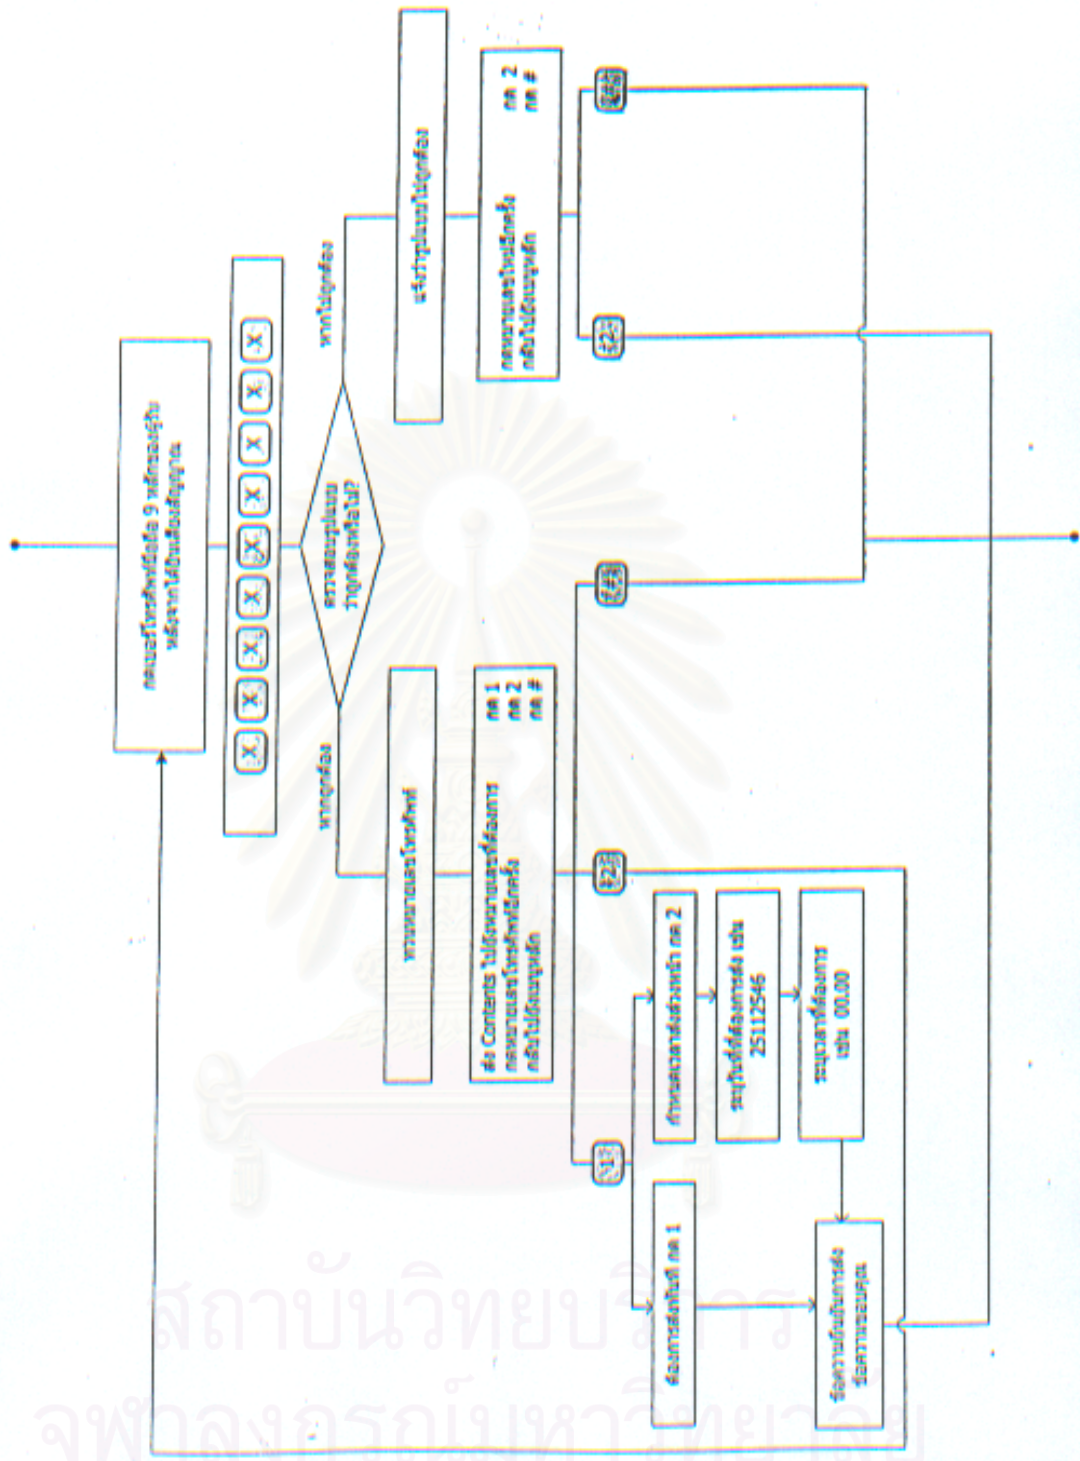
กดหมายเลขโทรศัพท์มือถือ 9 หลักของผู้รับ หลังจากได้ยินเสียงสัญญาณ

X X X X X X X X X

ตรวจสอบรูปแบบว่าถูกต้องหรือไม่?

หากไม่ถูกต้อง

แจ้งว่ารูปแบบไม่ถูกต้อง

กดหมายเลขโทรศัพท์อีกครั้ง กด 2
กลับไปยังเมนูหลัก กด #

หากถูกต้อง

ทวนหมายเลขโทรศัพท์

ส่ง Contents ไปยังหมายเลขที่ต้องการ กด 1
กดหมายเลขโทรศัพท์อีกครั้ง กด 2
กลับไปยังเมนูหลัก กด #

ต้องการส่งทันที กด 1

กำหนดเวลาส่งล่วงหน้า กด 2

ระบุวันที่ต้องการส่ง เช่น 25112546

ระบุเวลาที่ต้องการ เช่น 00.00

ข้อความยืนยันการส่ง ข้อความขอบคุณ

สถาบันวิทยบริการ
จุฬาลงกรณ์มหาวิทยาลัย